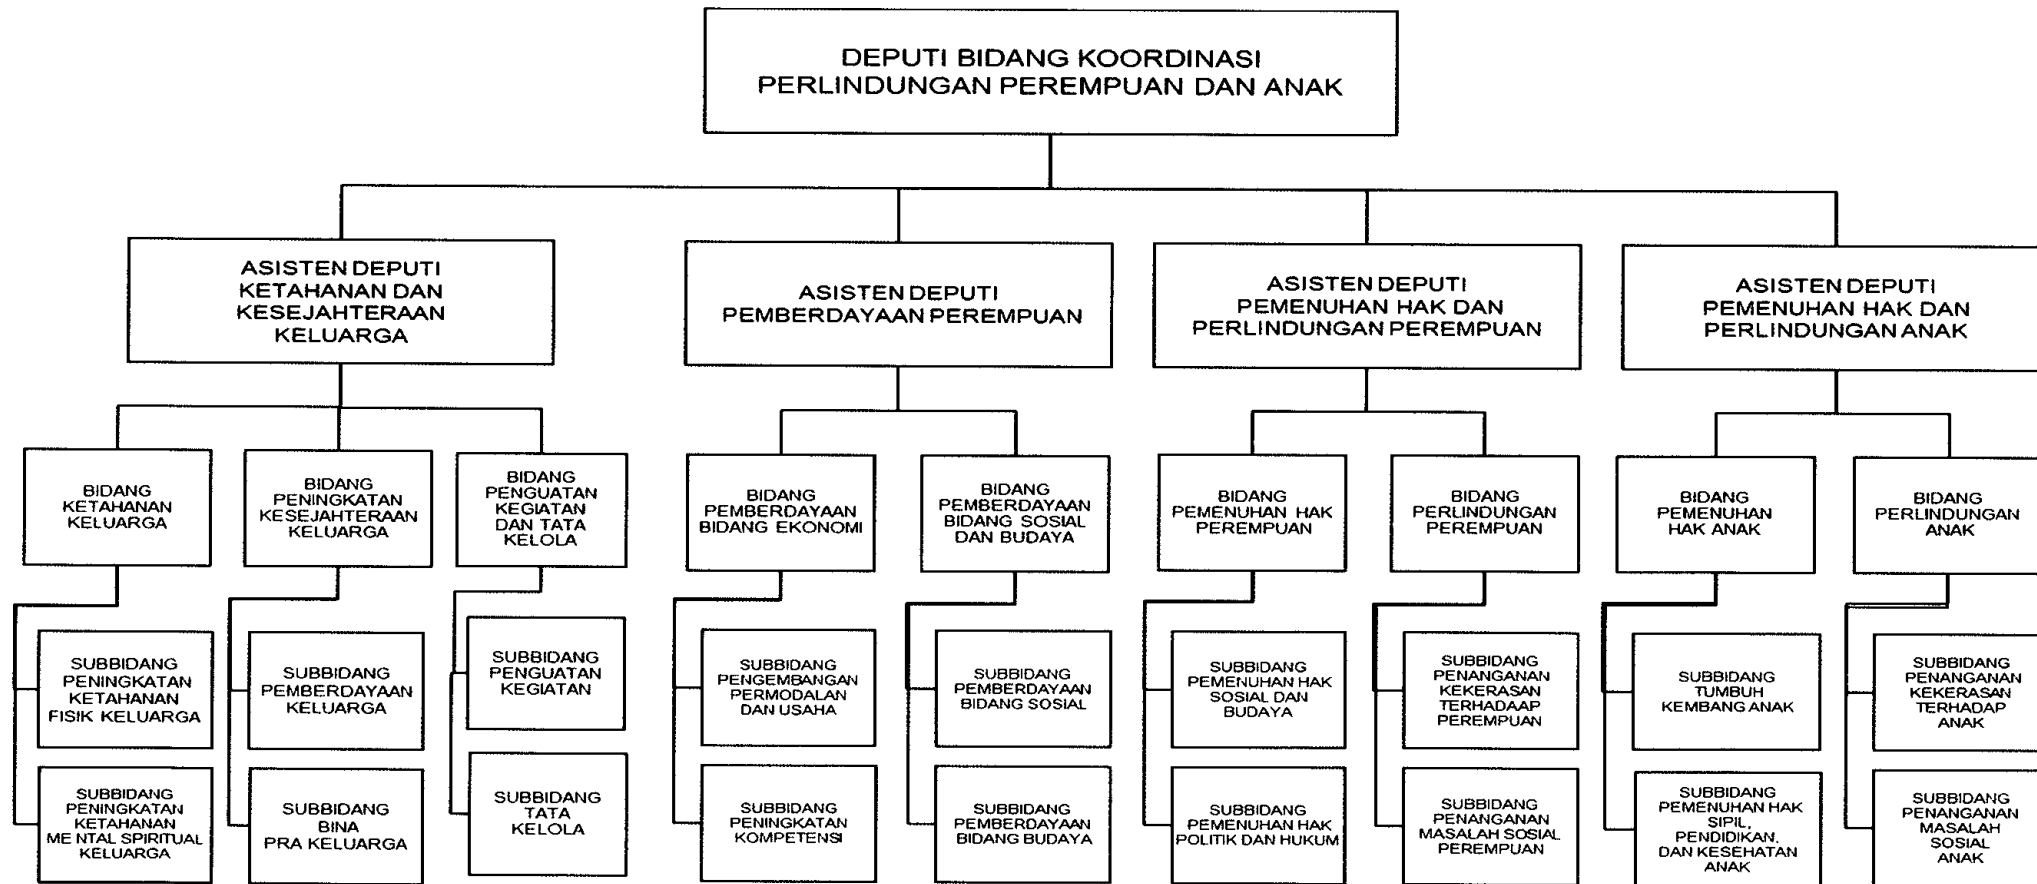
DEPUTI BIDANG KOORDINASI PERLINDUNGAN PEREMPUAN DAN ANAK

ASISTEN DEPUTI KETAHANAN DAN KESEJAHTERAAN KELUARGA

BIDANG KETAHANAN KELUARGA

SUBBIDANG PENINGKATAN KETAHANAN FISIK KELUARGA

SUBBIDANG PENINGKATAN KETAHANAN ME NTAL SPIRITUAL KELUARGA

BIDANG PENINGKATAN KESEJAHTERAAN KELUARGA

SUBBIDANG PEMBERDAYAAN KELUARGA

SUBBIDANG BINA PRA KELUARGA

BIDANG PENGUATAN KEGIATAN DAN TATA KELOLA

SUBBIDANG PENGUATAN KEGIATAN

SUBBIDANG TATA KELOLA

ASISTEN DEPUTI PEMBERDAYAAN PEREMPUAN

BIDANG PEMBERDAYAAN BIDANG EKONOMI

SUBBIDANG PENGEMBANGAN PERMODALAN DAN USAHA

SUBBIDANG PENINGKATAN KOMPETENSI

BIDANG PEMBERDAYAAN BIDANG SOSIAL DAN BUDAYA

SUBBIDANG PEMBERDAYAAN BIDANG SOSIAL

SUBBIDANG PEMBERDAYAAN BIDANG BUDAYA

ASISTEN DEPUTI PEMENUHAN HAK DAN PERLINDUNGAN PEREMPUAN

BIDANG PEMENUHAN HAK PEREMPUAN

SUBBIDANG PEMENUHAN HAK SOSIAL DAN BUDAYA

SUBBIDANG PEMENUHAN HAK POLITIK DAN HUKUM

BIDANG PERLINDUNGAN PEREMPUAN

SUBBIDANG PENANGANAN KEKERASAN TERHADAAP PEREMPUAN

SUBBIDANG PENANGANAN MASALAH SOSIAL PEREMPUAN

ASISTEN DEPUTI PEMENUHAN HAK DAN PERLINDUNGAN ANAK

BIDANG PEMENUHAN HAK ANAK

SUBBIDANG TUMBUH KEMBANG ANAK

SUBBIDANG PEMENUHAN HAK SIPIL, PENDIDIKAN, DAN KESEHATAN ANAK

BIDANG PERLINDUNGAN ANAK

SUBBIDANG PENANGANAN KEKERASAN TERHADAP ANAK

SUBBIDANG PENANGANAN MASALAH SOSIAL ANAK